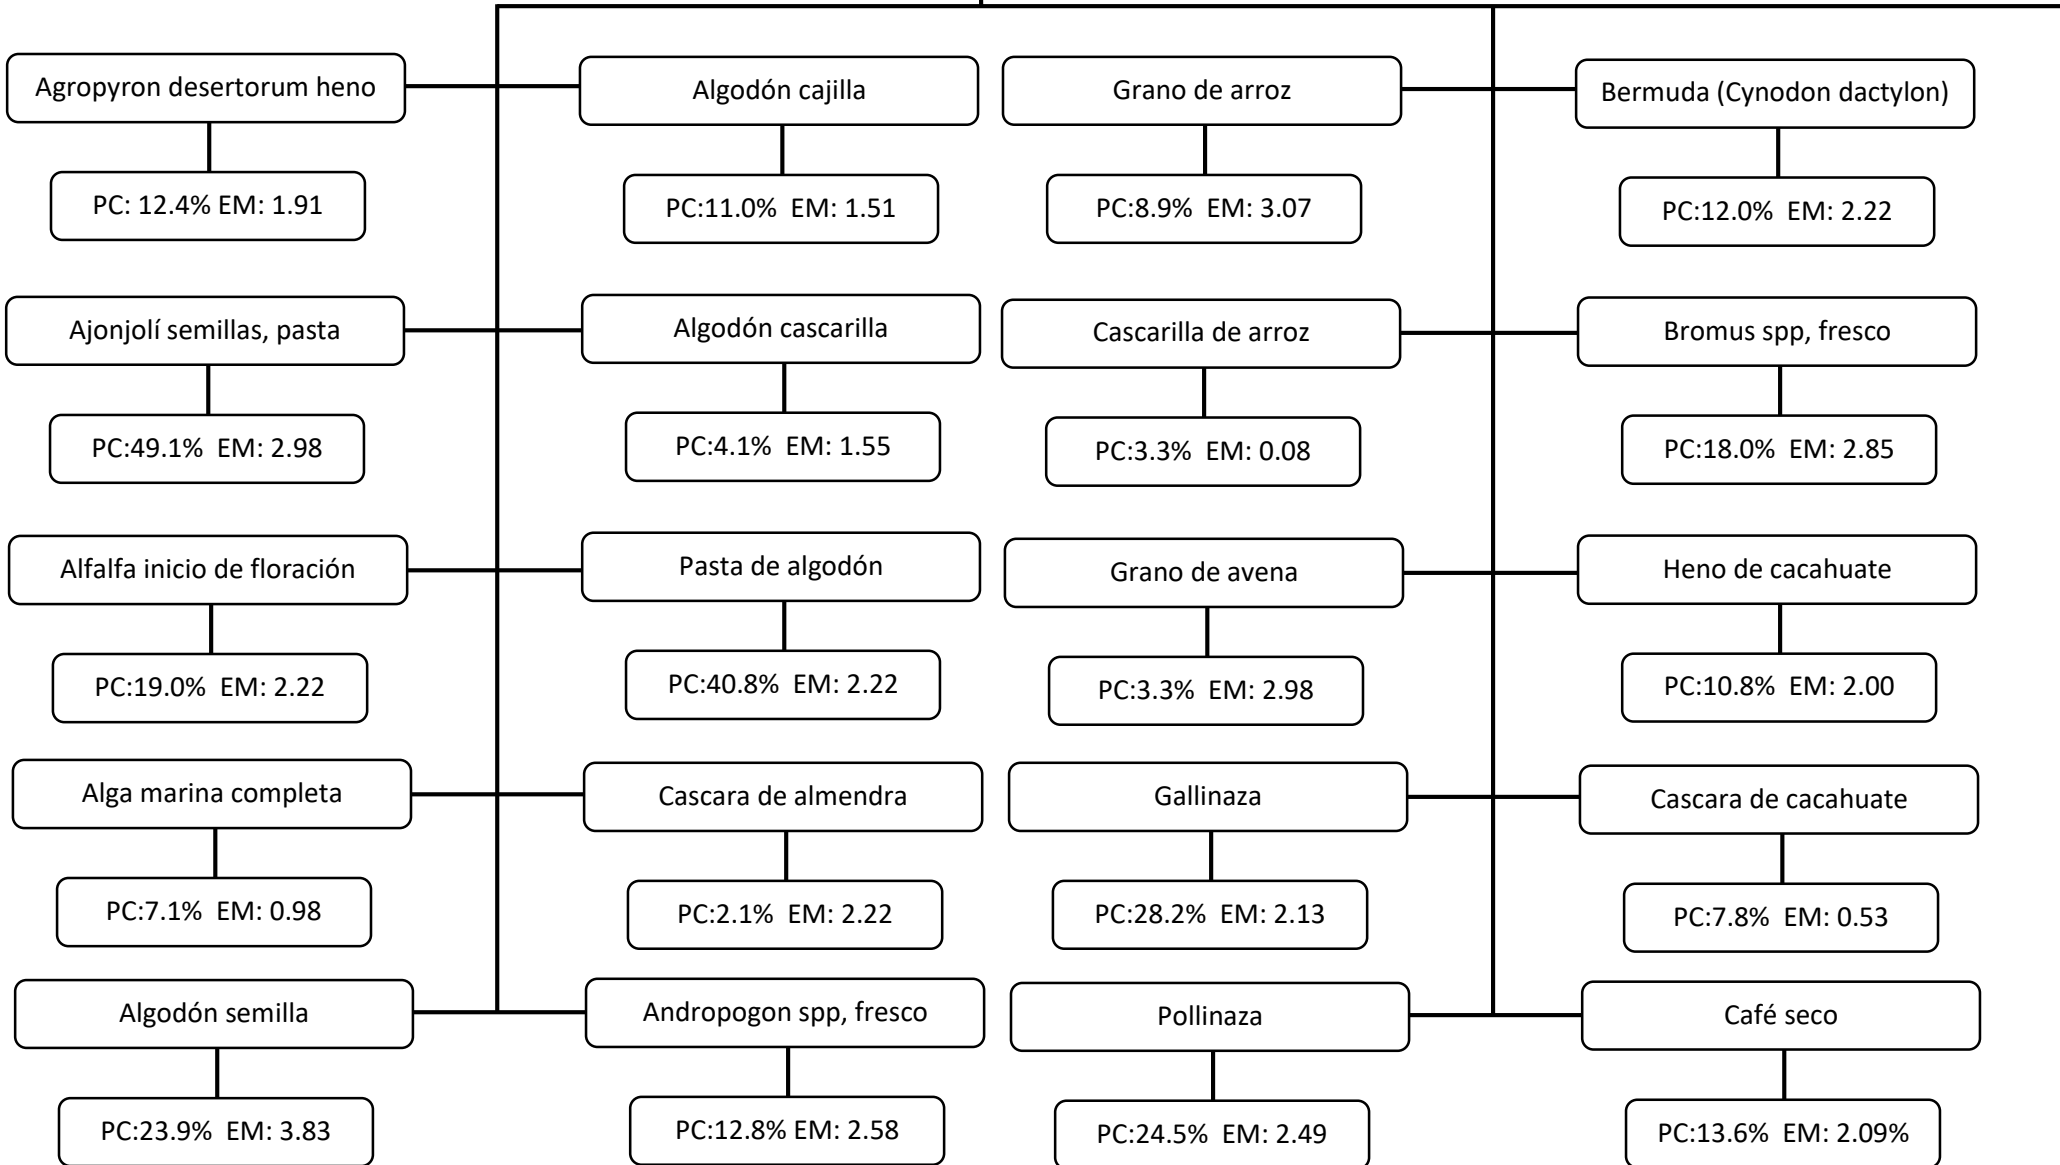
Agropyron desertorum heno

PC: 12.4% EM: 1.91

Ajonjolí semillas, pasta

PC:49.1% EM: 2.98

Alfalfa inicio de floración

PC:19.0% EM: 2.22

Alga marina completa

PC:7.1% EM: 0.98

Algodón semilla

PC:23.9% EM: 3.83

Algodón cajilla

PC:11.0% EM: 1.51

Algodón cascarilla

PC:4.1% EM: 1.55

Pasta de algodón

PC:40.8% EM: 2.22

Cascara de almendra

PC:2.1% EM: 2.22

Andropogon spp, fresco

PC:12.8% EM: 2.58

Grano de arroz

PC:8.9% EM: 3.07

Cascarilla de arroz

PC:3.3% EM: 0.08

Grano de avena

PC:3.3% EM: 2.98

Gallinaza

PC:28.2% EM: 2.13

Pollinaza

PC:24.5% EM: 2.49

Bermuda (Cynodon dactylon)

PC:12.0% EM: 2.22

Bromus spp, fresco

PC:18.0% EM: 2.85

Heno de cacahuate

PC:10.8% EM: 2.00

Cascara de cacahuate

PC:7.8% EM: 0.53

Café seco

PC:13.6% EM: 2.09%